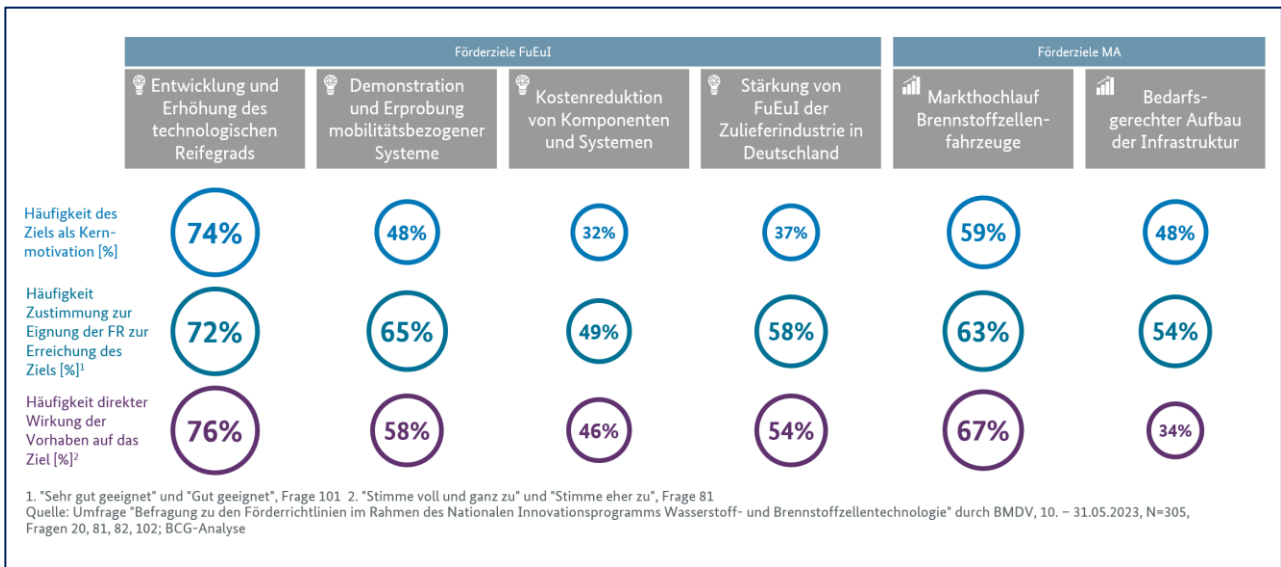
| | Förderziele FuEuI | | | | Förderziele MA | |
|---|---|---|---|---|---|---|
| | Entwicklung und Erhöhung des technologischen Reifegrads | Demonstration und Erprobung mobilitätsbezogener Systeme | Kostenreduktion von Komponenten und Systemen | Stärkung von FuEuI der Zulieferindustrie in Deutschland | Markthochlauf Brennstoffzellenfahrzeuge | Bedarfsgerechter Aufbau der Infrastruktur |
| Häufigkeit des Ziels als Kernmotivation [%] | 74% | 48% | 32% | 37% | 59% | 48% |
| Häufigkeit Zustimmung zur Eignung der FR zur Erreichung des Ziels [%]$^1$ | 72% | 65% | 49% | 58% | 63% | 54% |
| Häufigkeit direkter Wirkung der Vorhaben auf das Ziel [%]$^2$ | 76% | 58% | 46% | 54% | 67% | 34% |

1. "Sehr gut geeignet" und "Gut geeignet", Frage 101 2. "Stimme voll und ganz zu" und "Stimme eher zu", Frage 81
Quelle: Umfrage "Befragung zu den Förderrichtlinien im Rahmen des Nationalen Innovationsprogramms Wasserstoff- und Brennstoffzellentechnologie" durch BMDV, 10. – 31.05.2023, N=305, Fragen 20, 81, 82, 102; BCG-Analyse